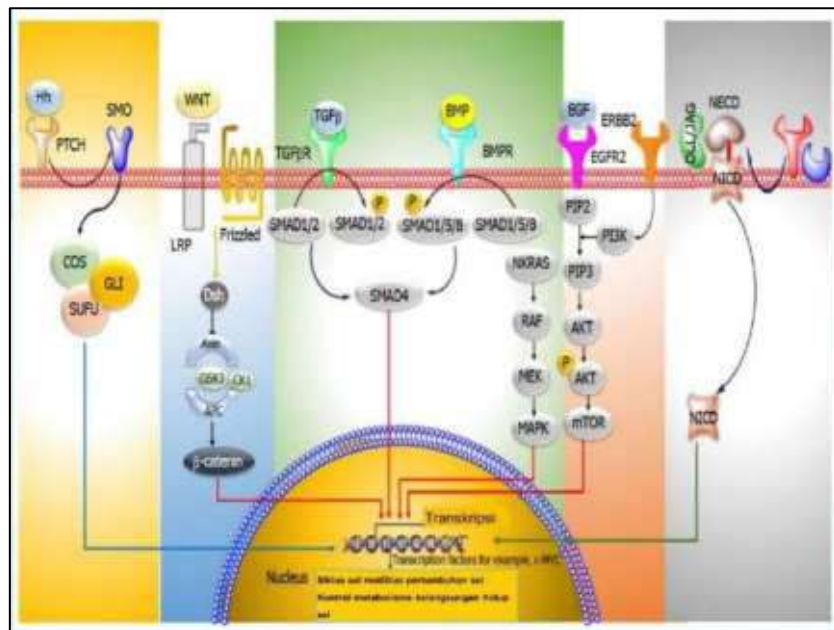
Hh
SMO
PTCH
WNT
TGFβ
TGFβR
BMP
BMPR
EGF
ERBB2
EGFR2
DLL/JAG
NECD
NICD
LRP
Frizzled
SMAD1/2
P
SMAD1/2
P
SMAD1/5/8
SMAD1/5/8
PIP2
PI3K
COS
GLI
SUFU
Dsh
NKRAS
PIP3
SMAD4
Axin
GSK3
CK1
APC
RAF
AKT
MEK
P
AKT
MAPK
mTOR
NICD
β-catenin
Transkripsi
Transcription factors for example, c-MYC
Nucleus
Siklus sel mitosis pertumbuhan sel
Kontrol metabolisme kelangsungan hidup sel